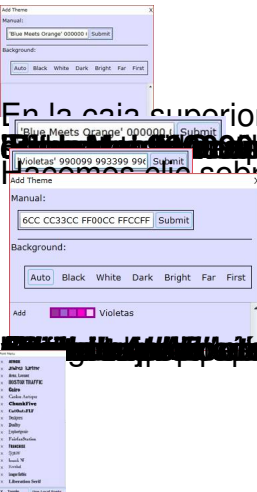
Add Theme
X
Manual:
'Blue Meets Orange' 000000 0
Submit
Background:
Auto
Black
White
Dark
Bright
Far
First

En la caja superior
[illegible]
'Blue Meets Orange' 000000 0
Submit
'Violetas' 990099 993399 996
Submit
Hacemos clic sobre

Add Theme
X
Manual:
6CC CC33CC FF00CC FFCCFF
Submit
Background:
Auto
Black
White
Dark
Bright
Far
First
Add
Violetas

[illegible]

Font Menu
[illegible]